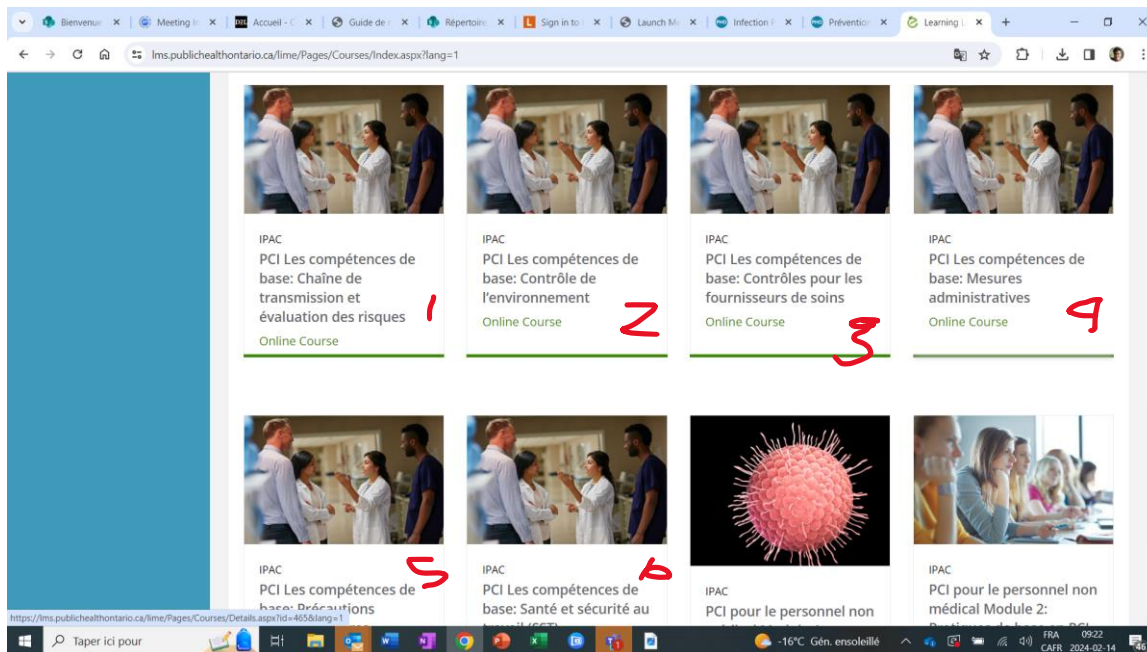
Bienvenue | Meeting | Accueil - | Guide de | Répertoire | Sign in to | Launch Me | Infection | Prévention | Learning

lms.publichealthontario.ca/lime/Pages/Courses/Index.aspx?lang=1

IPAC
PCI Les compétences de base: Chaîne de transmission et évaluation des risques
Online Course

1

IPAC
PCI Les compétences de base: Contrôle de l'environnement
Online Course

2

IPAC
PCI Les compétences de base: Contrôles pour les fournisseurs de soins
Online Course

3

IPAC
PCI Les compétences de base: Mesures administratives
Online Course

4

IPAC
PCI Les compétences de base: Précautions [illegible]

5

IPAC
PCI Les compétences de base: Santé et sécurité au travail (SST)

6

IPAC
PCI pour le personnel non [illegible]

IPAC
PCI pour le personnel non médical Module 2: Pratiques de base en PCI

https://lms.publichealthontario.ca/lime/Pages/Courses/Details.aspx?id=465&lang=1

Taper ici pour

-16°C Gén. ensoleillé FRA CAFR 09:22 2024-02-14